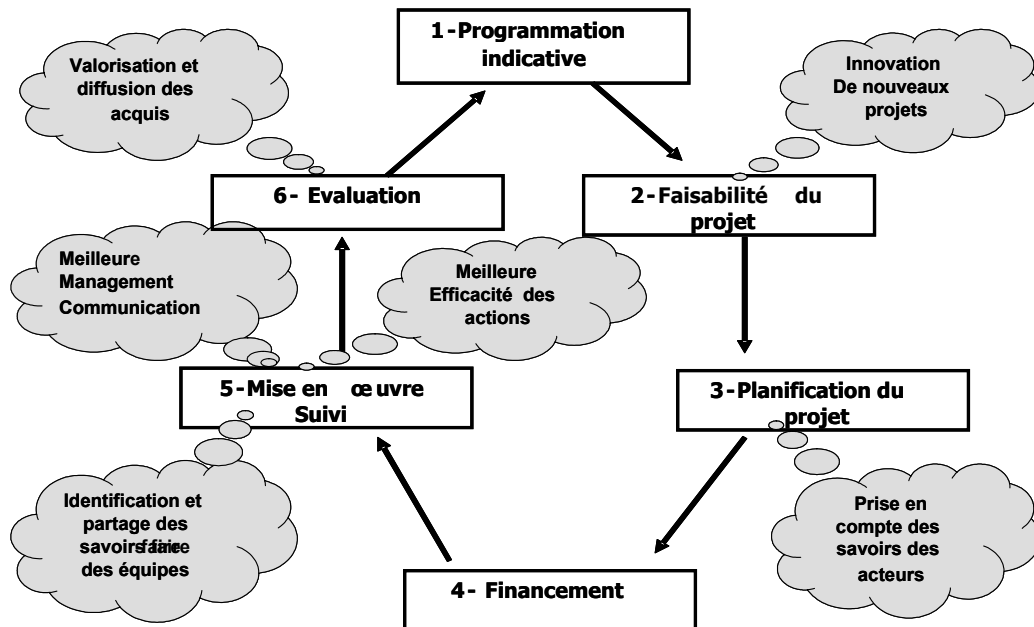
1-Programmation indicative

Valorisation et diffusion des acquis

Innovation De nouveaux projets

6- Evaluation

2-Faisabilité du projet

Meilleure Management Communication

Meilleure Efficacité des actions

5-Mise en œuvre Suivi

3-Planification du projet

Identification et partage des savoirs-faire des équipes

Prise en compte des savoirs des acteurs

4- Financement